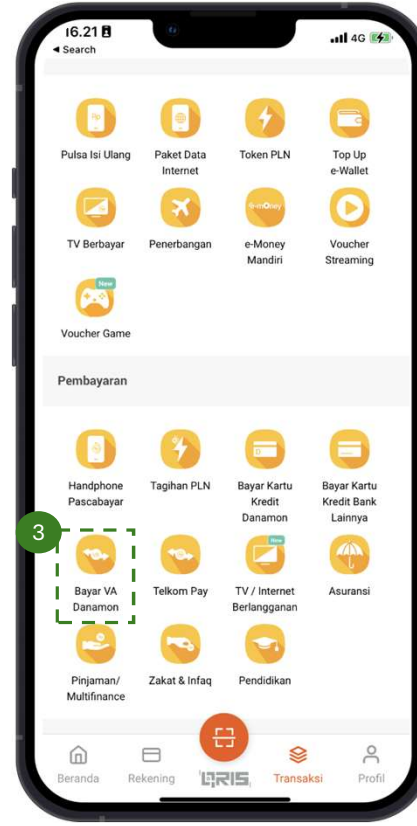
16.21
◂ Search
4G

Pulsa Isi Ulang
Paket Data Internet
Token PLN
Top Up e-Wallet
TV Berbayar
Penerbangan
e-Money Mandiri
Voucher Streaming
New
Voucher Game

Pembayaran

Handphone Pascabayar
Tagihan PLN
Bayar Kartu Kredit Danamon
Bayar Kartu Kredit Bank Lainnya
3
Bayar VA Danamon
Telkom Pay
New
TV / Internet Berlangganan
Asuransi
Pinjaman/ Multifinance
Zakat & Infaq
Pendidikan

Beranda
Rekening
QRIS
Transaksi
Profil